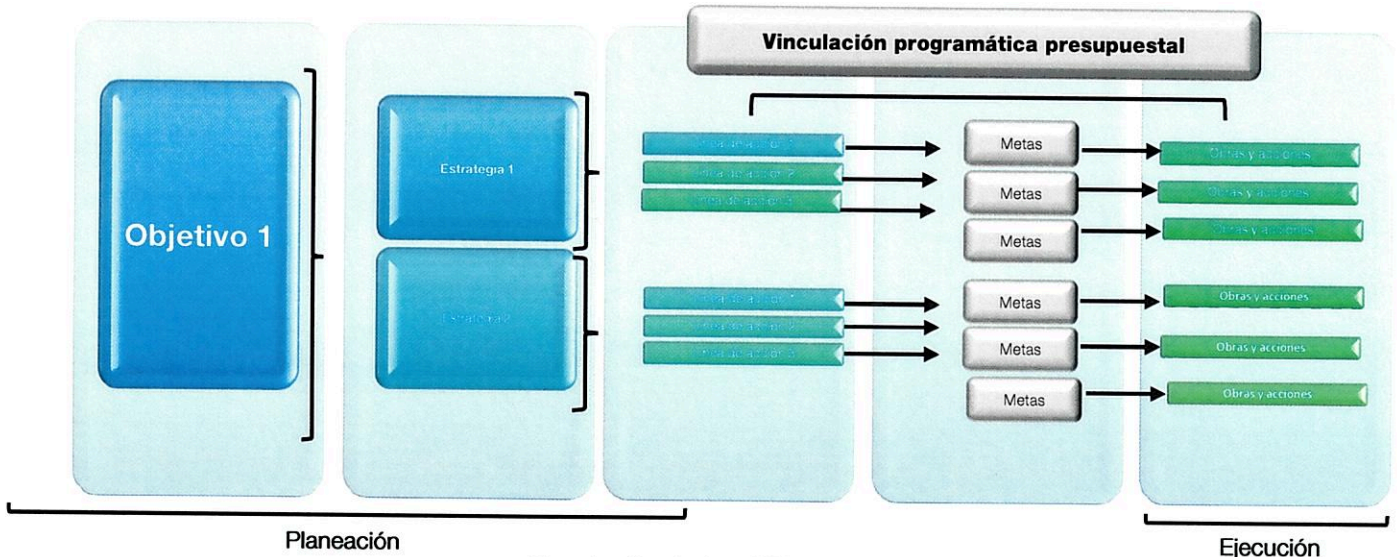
Vinculación programática presupuestal

Objetivo 1

Estrategia 1

Estrategia 2

Línea de acción 1
Línea de acción 2
Línea de acción 3

Línea de acción 1
Línea de acción 2
Línea de acción 3

Metas
Metas
Metas
Metas
Metas
Metas

Obras y acciones
Obras y acciones
Obras y acciones
Obras y acciones
Obras y acciones
Obras y acciones

Planeación

Ejecución